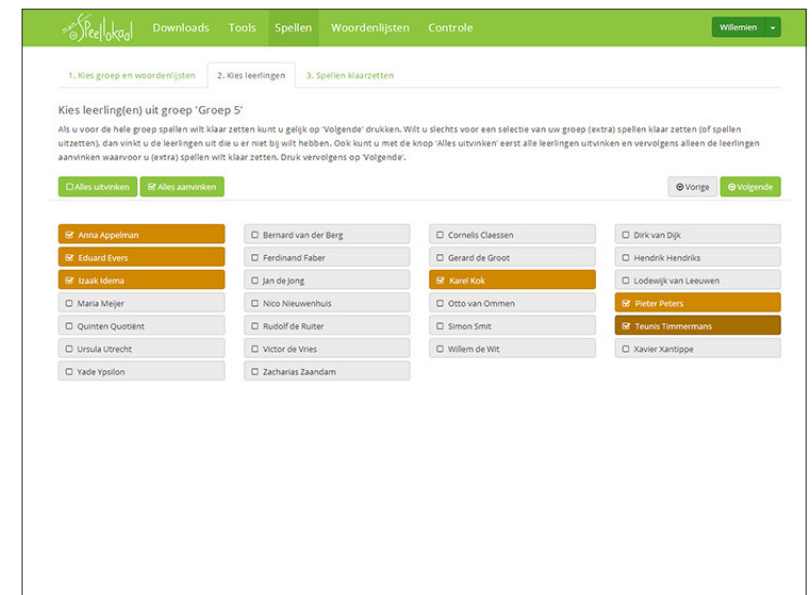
mijn Speellokaal Downloads Tools Spellen Woordenlijsten Controle Willemien

1. Kies groep en woordenlijsten 2. Kies leerlingen 3. Spellen klaarzetten

Kies leerling(en) uit groep 'Groep 5'

Als u voor de hele groep spellen wilt klaar zetten kunt u gelijk op 'Volgende' drukken. Wilt u slechts voor een selectie van uw groep (extra) spellen klaar zetten (of spellen uitzetten), dan vinkt u de leerlingen uit die u er niet bij wilt hebben. Ook kunt u met de knop 'Alles uitvinken' eerst alle leerlingen uitvinken en vervolgens alleen de leerlingen aanvinken waarvoor u (extra) spellen wilt klaar zetten. Druk vervolgens op 'Volgende'.

Alles uitvinken Alles aanvinken Vorige Volgende

Anna Appelman
Eduard Evers
Izaak Idema
Maria Meijer
Quinten Quotiënt
Ursula Utrecht
Yade Ypsilon

Bernard van der Berg
Ferdinand Faber
Jan de Jong
Nico Nieuwenhuis
Rudolf de Ruiter
Victor de Vries
Zacharias Zaandam

Cornelis Claessen
Gerard de Groot
Karel Kok
Otto van Ommen
Simon Smit
Willem de Wit

Dirk van Dijk
Hendrik Hendriks
Lodewijk van Leeuwen
Pieter Peters
Teunis Timmermans
Xavier Xantippe